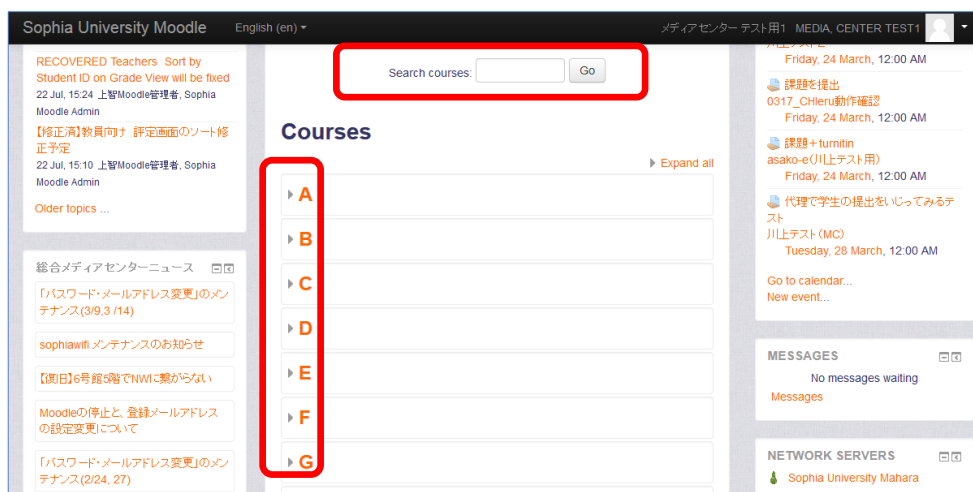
Sophia University Moodle English (en)

メディアセンター テスト用1 MEDIA, CENTER TEST1

RECOVERED Teachers Sort by Student ID on Grade View will be fixed
22 Jul, 15:24 上智Moodle管理者, Sophia Moodle Admin

【修正済】教員向け 評定画面のソート修正予定
22 Jul, 15:10 上智Moodle管理者, Sophia Moodle Admin

Older topics ...

総合メディアセンターニュース

「パスワード・メールアドレス変更」のメンテナンス(3/9,3 /14)

sophiawifi メンテナンスのお知らせ

【復旧】6号館6階でNWに繋がらない

Moodleの停止と、登録メールアドレスの設定変更について

「パスワード・メールアドレス変更」のメンテナンス(2/24, 27)

Search courses: Go

Courses

Expand all

A

B

C

D

E

F

G

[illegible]
Friday, 24 March, 12:00 AM

課題を提出
0317_CHIeru動作確認
Friday, 24 March, 12:00 AM

課題＋turnitin
asako-e(川上テスト用)
Friday, 24 March, 12:00 AM

代理で学生の提出をいじってみるテスト
川上テスト(MC)
Tuesday, 28 March, 12:00 AM

Go to calendar...
New event...

MESSAGES

No messages waiting

Messages

NETWORK SERVERS

Sophia University Mahara